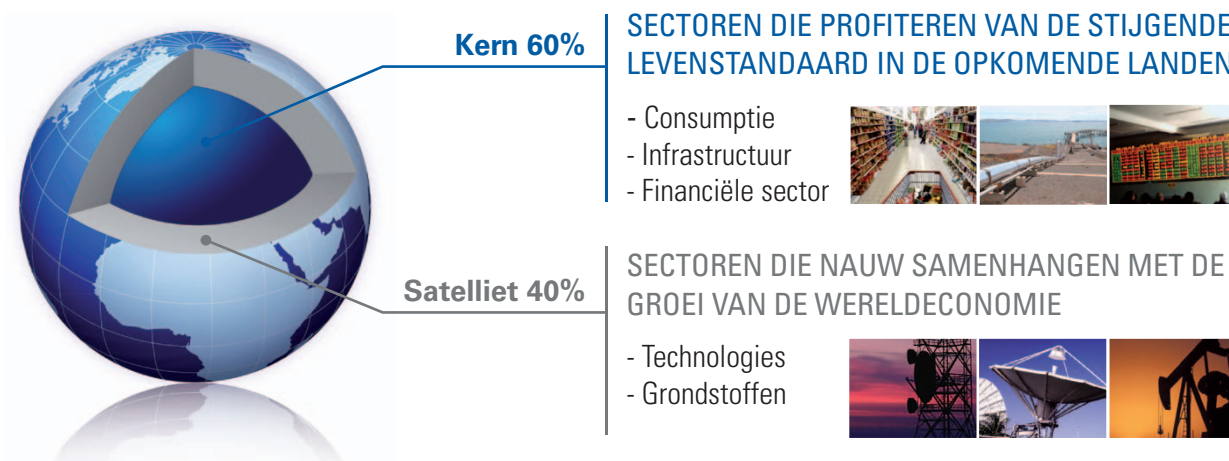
Kern 60%

SECTOREN DIE PROFITEREN VAN DE STIJGENDE LEVENSTANDAARD IN DE OPKOMENDE LANDEN

- Consumptie
- Infrastructuur
- Financiële sector

Satelliet 40%

SECTOREN DIE NAUW SAMENHANGEN MET DE GROEI VAN DE WERELDECONOMIE

- Technologies
- Grondstoffen